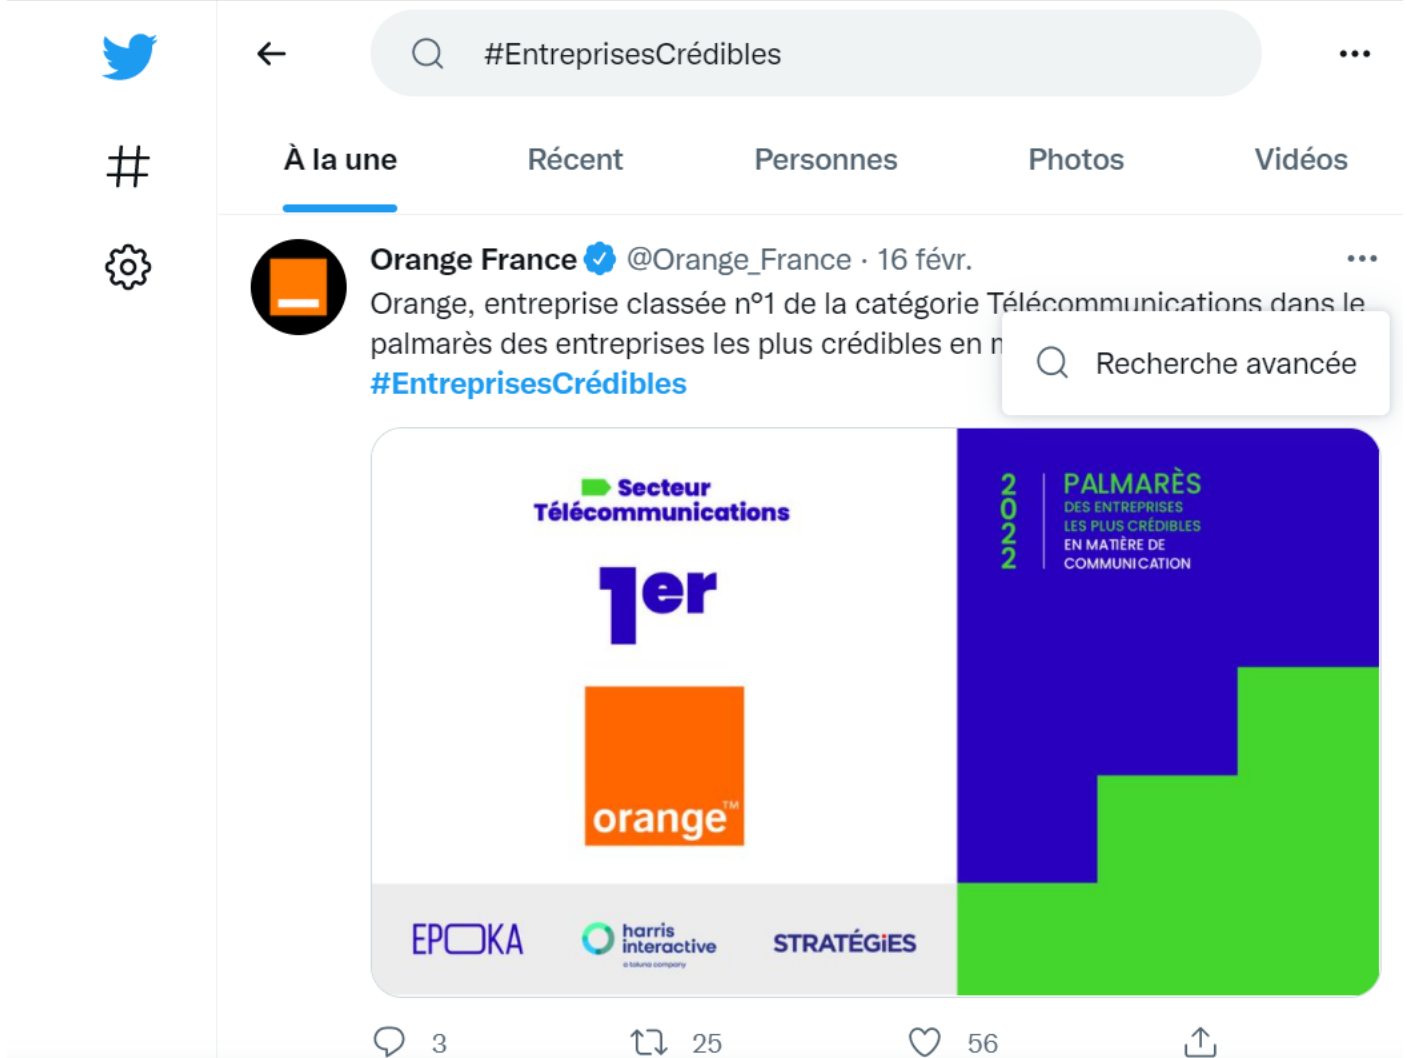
#EntreprisesCrédibles

À la une
Récent
Personnes
Photos
Vidéos

Orange France @Orange_France · 16 févr.
Orange, entreprise classée n°1 de la catégorie Télécommunications dans le palmarès des entreprises les plus crédibles en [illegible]
#EntreprisesCrédibles

Recherche avancée

Secteur Télécommunications
1er
orange™

2022
PALMARÈS
DES ENTREPRISES LES PLUS CRÉDIBLES
EN MATIÈRE DE COMMUNICATION

EPOKA
harris interactive
a toluna company
STRATÉGIES

3
25
56